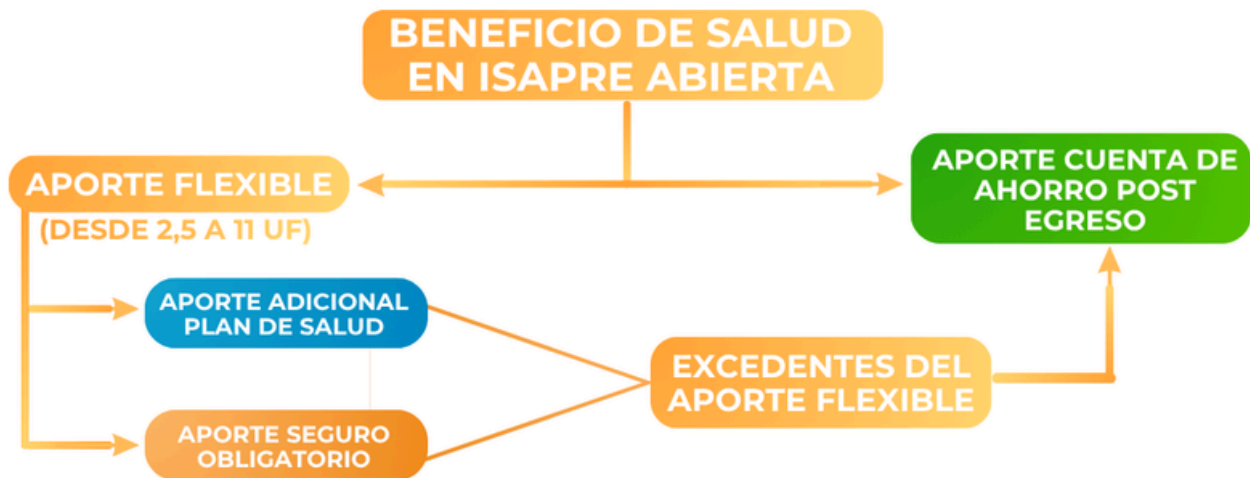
BENEFICIO DE SALUD EN ISAPRE ABIERTA

APORTE FLEXIBLE
(DESDE 2,5 A 11 UF)

APORTE CUENTA DE AHORRO POST EGRESO

APORTE ADICIONAL PLAN DE SALUD

APORTE SEGURO OBLIGATORIO

EXCEDENTES DEL APORTE FLEXIBLE